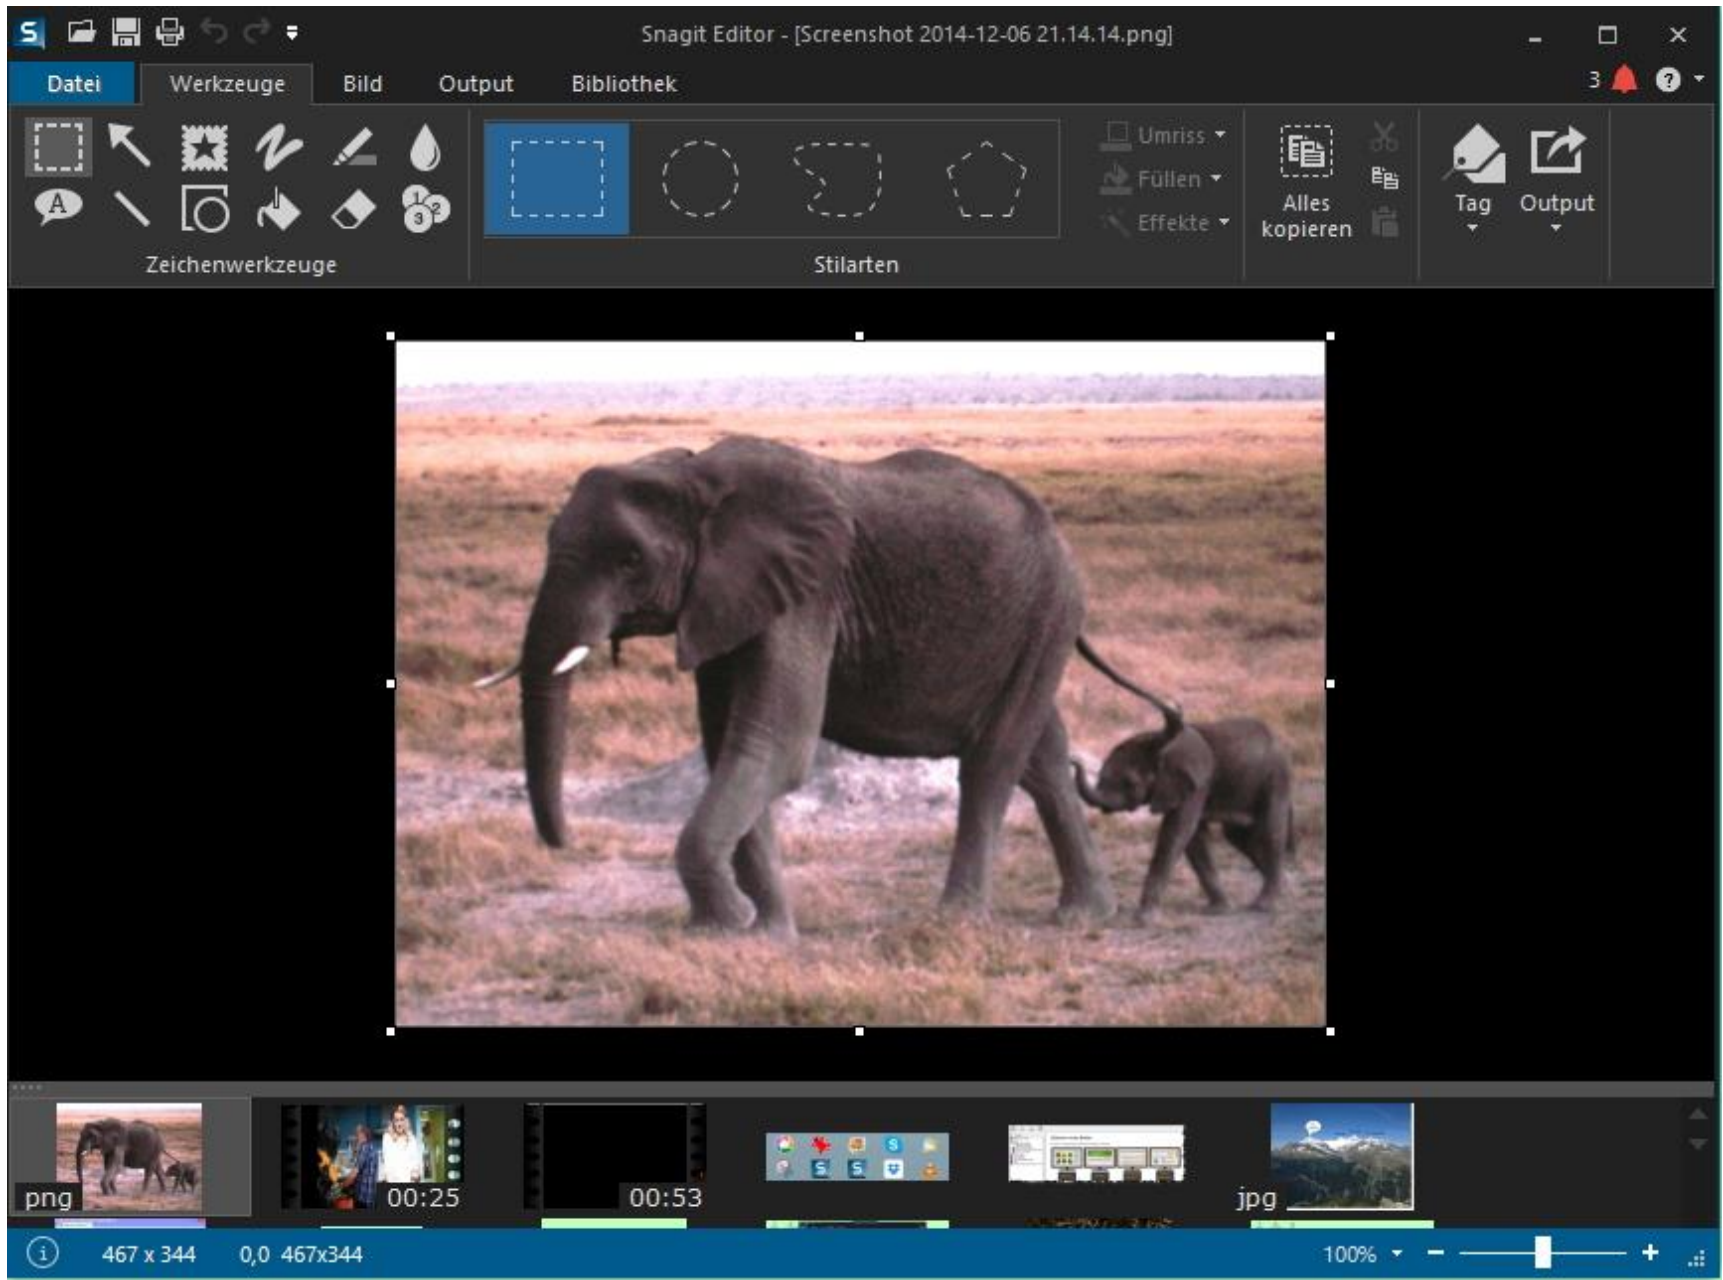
Snagit Editor - [Screenshot 2014-12-06 21.14.14.png]

Datei Werkzeuge Bild Output Bibliothek

3

Zeichenwerkzeuge

Stilarten

Umriss
Füllen
Effekte

Alles kopieren

Tag

Output

png

00:25

00:53

jpg

467 x 344 0,0 467x344

100%